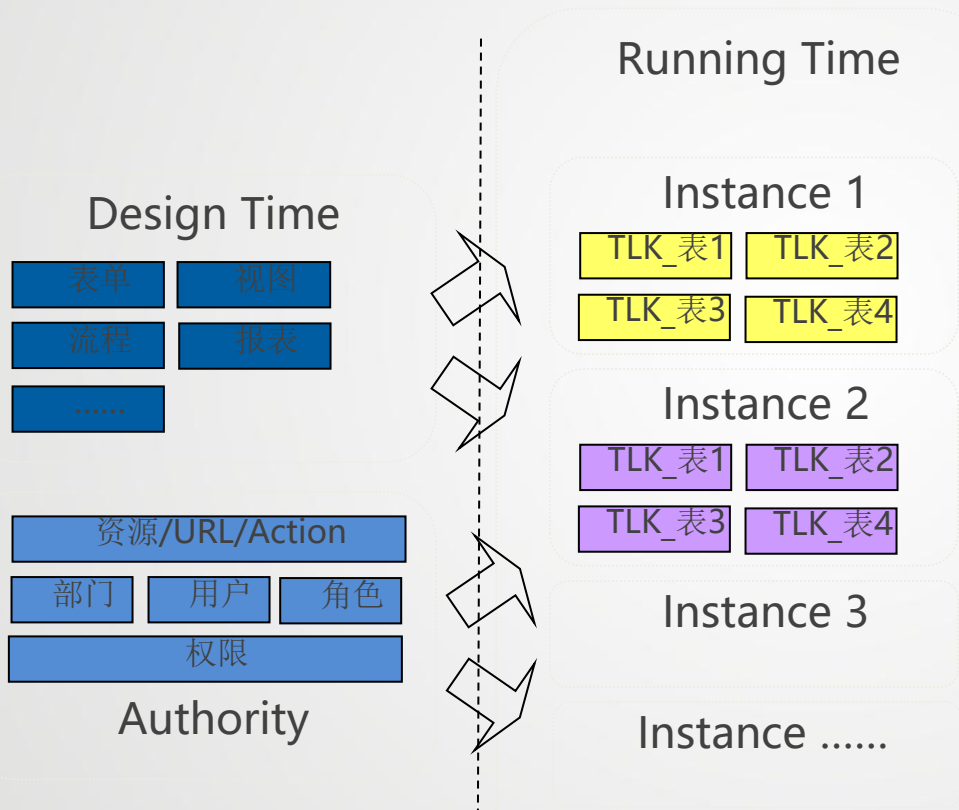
Design Time

表单

视图

流程

报表

……

资源/URL/Action

部门

用户

角色

权限

Authority

Running Time

Instance 1

TLK_表1

TLK_表2

TLK_表3

TLK_表4

Instance 2

TLK_表1

TLK_表2

TLK_表3

TLK_表4

Instance 3

Instance ……